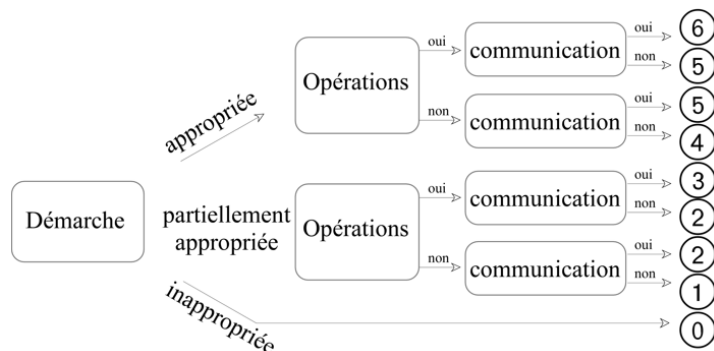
Démarche

appropriée

Opérations

oui

communication

oui
6
non
5

non

communication

oui
5
non
4

partiellement appropriée

Opérations

oui

communication

oui
3
non
2

non

communication

oui
2
non
1

inappropriée

0